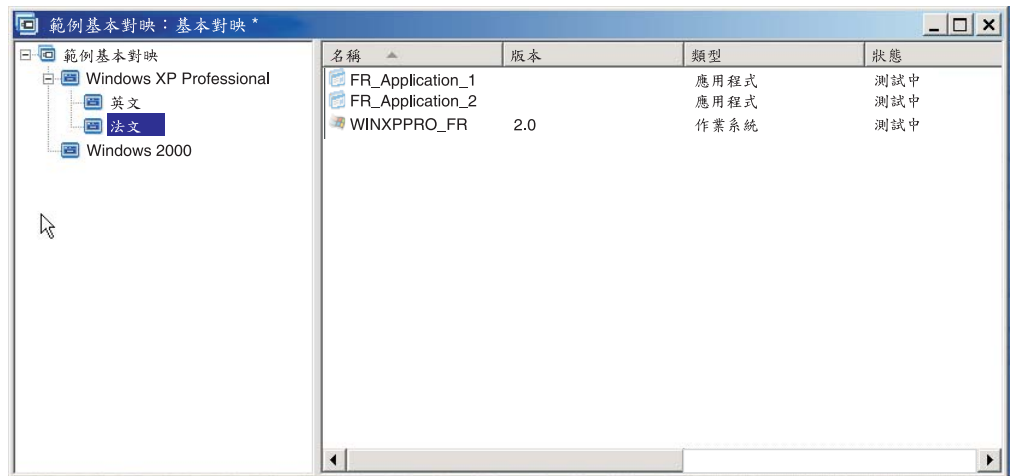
範例基本對映：基本對映 *

範例基本對映
Windows XP Professional
英文
法文
Windows 2000

| 名稱 | 版本 | 類型 | 狀態 |
|---|---|---|---|
| FR_Application_1 | | 應用程式 | 測試中 |
| FR_Application_2 | | 應用程式 | 測試中 |
| WINXPPRO_FR | 2.0 | 作業系統 | 測試中 |